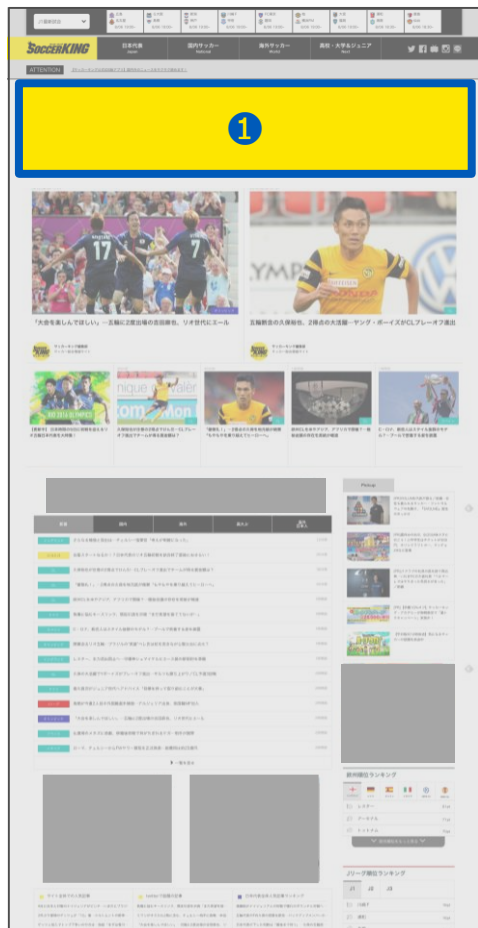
SOCCER KING

日本代表 Japan

国内サッカー National

海外サッカー World

高校・大学&ジュニア Youth

ATTENTION

❶

「大会を楽しんでほしい」…五輪に2度出場の吉田麻也、リオ世代にエール

五輪断念の久保裕也、2得点の大活躍…ヤング・ボーイズがCLプレーオフ進出

サッカーキング編集部

サッカーキング編集部

Pickup

欧州順位ランキング

Jリーグ順位ランキング